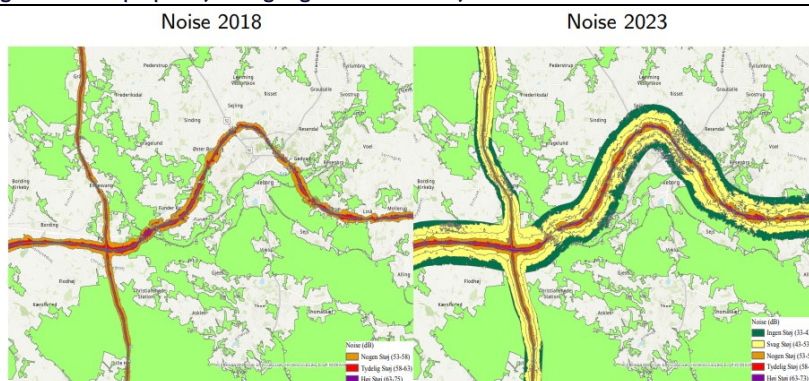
Noise 2018

Pederstrup
Lemming
Fredenkdal
Bisset
Sejling
Sinding
Gedager
Øster Bording
Resendal
Voel
Bording Kirkeby
Engesvang
Bording
Funder Kirkebv
Silkeborg
Laven
Hvinningdal
Sejs
Virklund
Kjellerup
Gjessø
Alling
Kaerskov
Rodhøj
Christianshede Station
Gødvad
Them

Noise (dB)
Nogen Støj (53-58)
Tydelig Støj (58-63)
Høj Støj (63-75)

Noise 2023

Pederstrup
Lemming
Fredenkdal
Bisset
Sejling
Sinding
Resendal
Voel
Bording Kirkeby
Engesvang
Bording
Silkeborg
Sejs
Alling
Kaerskov
Rodhøj
Christianshede Station

Noise (dB)
Ingen Støj (33-4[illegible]
Svag Støj (43-53
Nogen Støj (53-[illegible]
Tydelig Støj (58-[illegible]
Høj Støj (63-7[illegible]